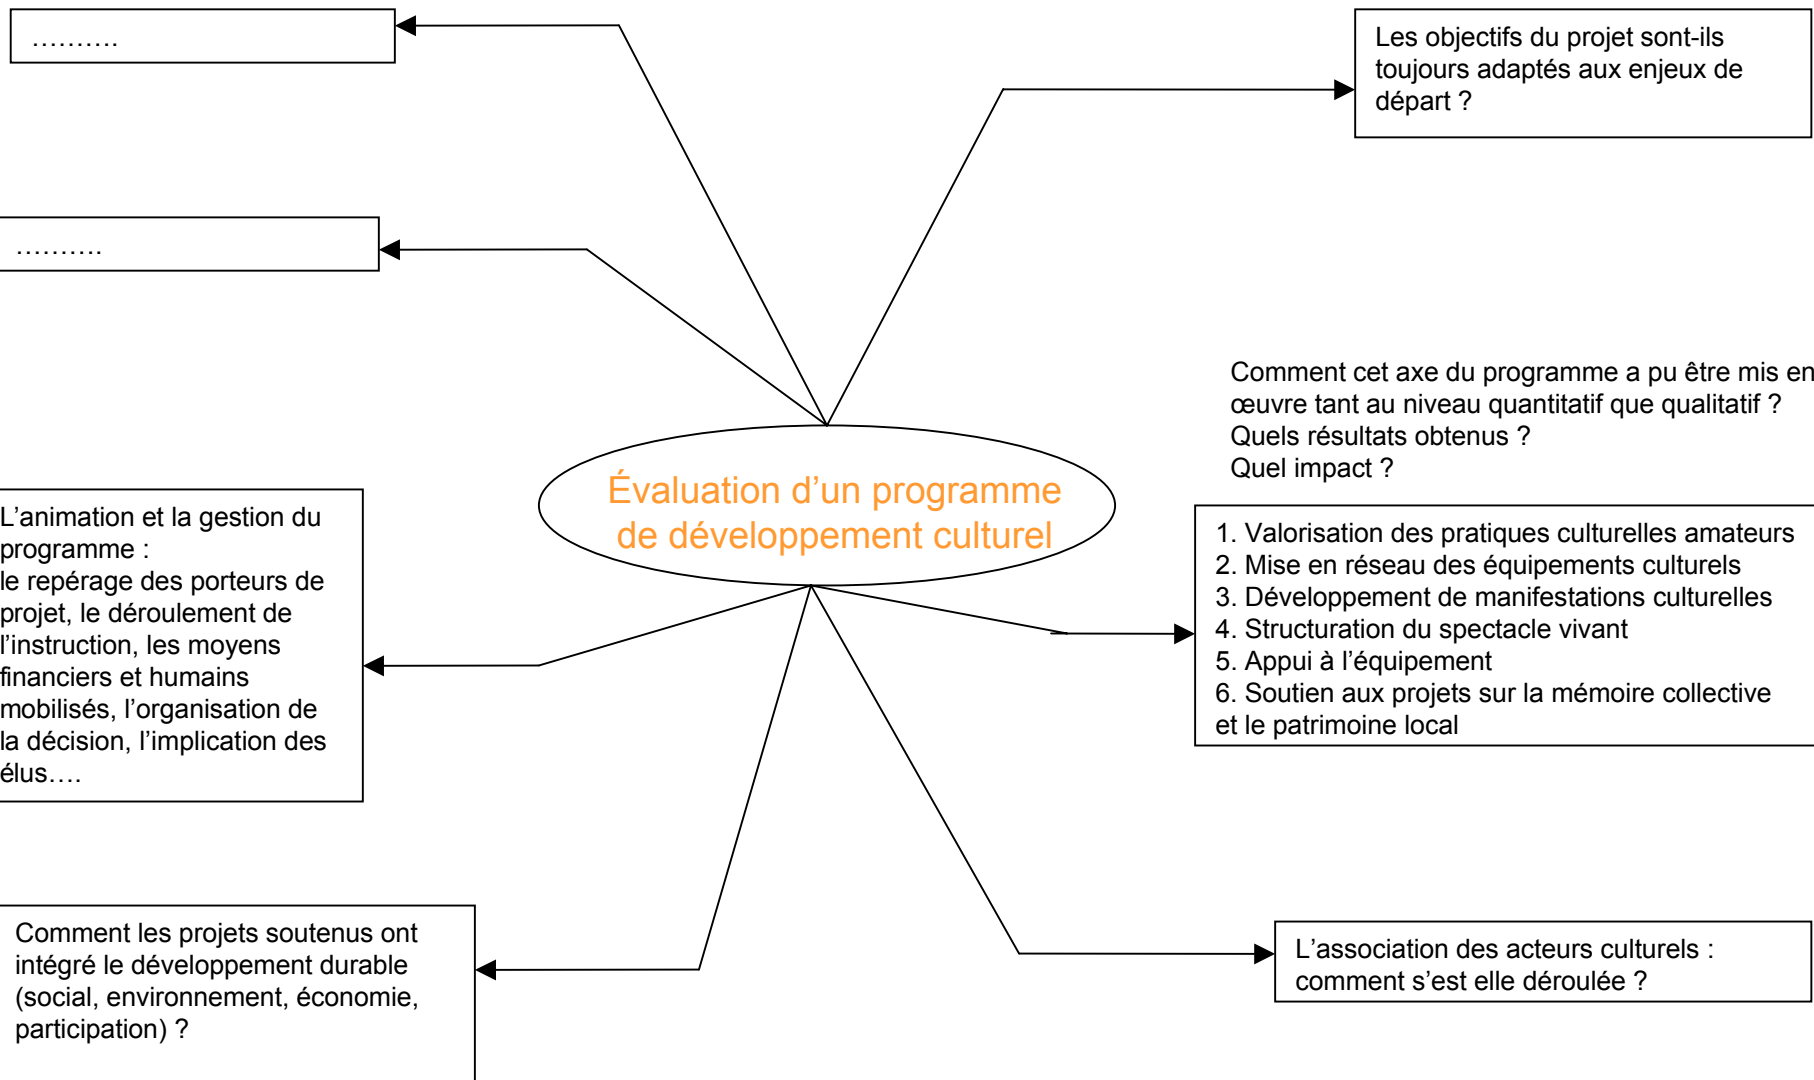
……….

Les objectifs du projet sont-ils toujours adaptés aux enjeux de départ ?

……….

Comment cet axe du programme a pu être mis en œuvre tant au niveau quantitatif que qualitatif ? Quels résultats obtenus ? Quel impact ?

Évaluation d'un programme de développement culturel

L'animation et la gestion du programme : le repérage des porteurs de projet, le déroulement de l'instruction, les moyens financiers et humains mobilisés, l'organisation de la décision, l'implication des élus….

1. Valorisation des pratiques culturelles amateurs
2. Mise en réseau des équipements culturels
3. Développement de manifestations culturelles
4. Structuration du spectacle vivant
5. Appui à l'équipement
6. Soutien aux projets sur la mémoire collective et le patrimoine local

Comment les projets soutenus ont intégré le développement durable (social, environnement, économie, participation) ?

L'association des acteurs culturels : comment s'est elle déroulée ?